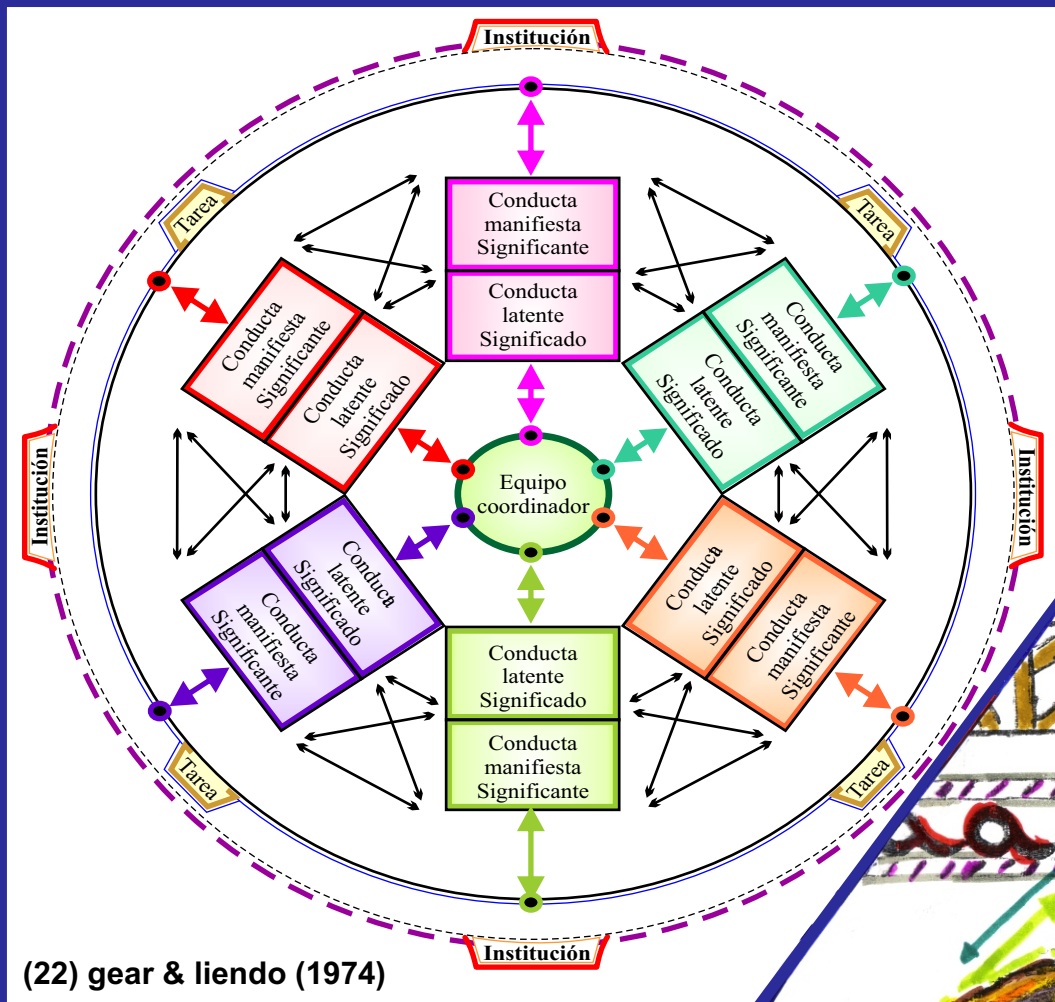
Institución

Tarea

Tarea

Conducta manifiesta Significante

Conducta latente Significado

Conducta manifiesta Significante

Conducta latente Significado

Conducta manifiesta Significante

Conducta latente Significado

Institución

Institución

Equipo coordinador

Conducta latente Significado

Conducta manifiesta Significante

Conducta latente Significado

Conducta manifiesta Significante

Conducta latente Significado

Conducta manifiesta Significante

Tarea

Tarea

Institución

(22) gear & liendo (1974)